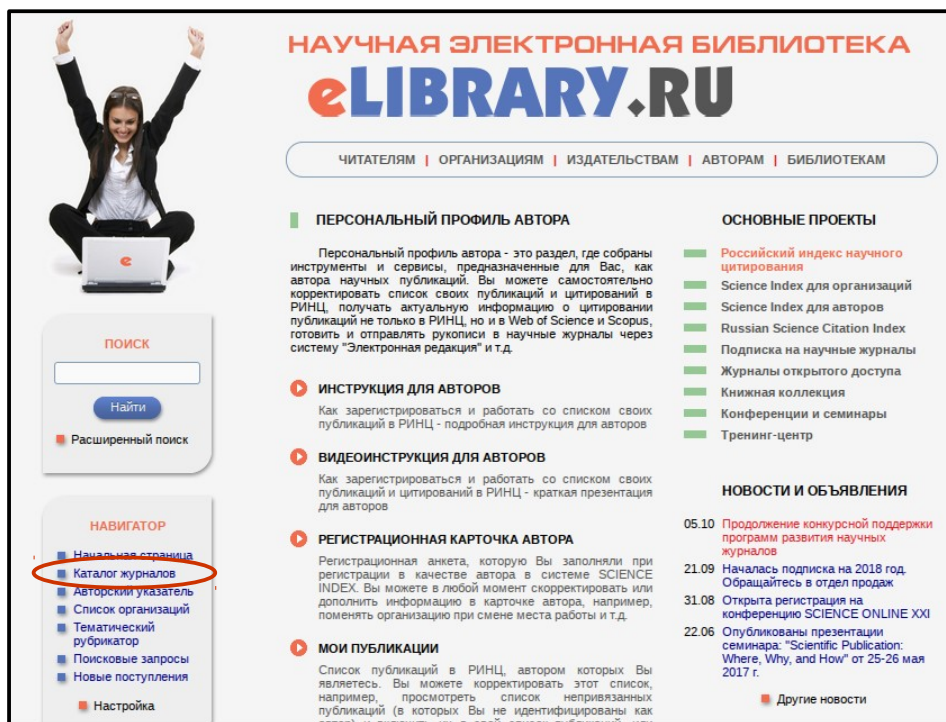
НАУЧНАЯ ЭЛЕКТРОННАЯ БИБЛИОТЕКА
eLIBRARY.RU

ЧИТАТЕЛЯМ | ОРГАНИЗАЦИЯМ | ИЗДАТЕЛЬСТВАМ | АВТОРАМ | БИБЛИОТЕКАМ

ПОИСК

Найти

Расширенный поиск

НАВИГАТОР

Начальная страница
Каталог журналов
Авторский указатель
Список организаций
Тематический рубрикатор
Поисковые запросы
Новые поступления

Настройка

ПЕРСОНАЛЬНЫЙ ПРОФИЛЬ АВТОРА

Персональный профиль автора - это раздел, где собраны инструменты и сервисы, предназначенные для Вас, как автора научных публикаций. Вы можете самостоятельно корректировать список своих публикаций и цитирований в РИНЦ, получать актуальную информацию о цитировании публикаций не только в РИНЦ, но и в Web of Science и Scopus, готовить и отправлять рукописи в научные журналы через систему "Электронная редакция" и т.д.

ИНСТРУКЦИЯ ДЛЯ АВТОРОВ

Как зарегистрироваться и работать со списком своих публикаций в РИНЦ - подробная инструкция для авторов

ВИДЕОИНСТРУКЦИЯ ДЛЯ АВТОРОВ

Как зарегистрироваться и работать со списком своих публикаций и цитирований в РИНЦ - краткая презентация для авторов

РЕГИСТРАЦИОННАЯ КАРТОЧКА АВТОРА

Регистрационная анкета, которую Вы заполняли при регистрации в качестве автора в системе SCIENCE INDEX. Вы можете в любой момент скорректировать или дополнить информацию в карточке автора, например, поменять организацию при смене места работы и т.д.

МОИ ПУБЛИКАЦИИ

Список публикаций в РИНЦ, автором которых Вы являетесь. Вы можете корректировать этот список, например, просмотреть список непривязанных публикаций (в которых Вы не идентифицированы как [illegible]

ОСНОВНЫЕ ПРОЕКТЫ

Российский индекс научного цитирования
Science Index для организаций
Science Index для авторов
Russian Science Citation Index
Подписка на научные журналы
Журналы открытого доступа
Книжная коллекция
Конференции и семинары
Тренинг-центр

НОВОСТИ И ОБЪЯВЛЕНИЯ

05.10 Продолжение конкурсной поддержки программ развития научных журналов
21.09 Началась подписка на 2018 год. Обращайтесь в отдел продаж
31.08 Открыта регистрация на конференцию SCIENCE ONLINE XXI
22.06 Опубликованы презентации семинара: "Scientific Publication: Where, Why, and How" от 25-26 мая 2017 г.

Другие новости